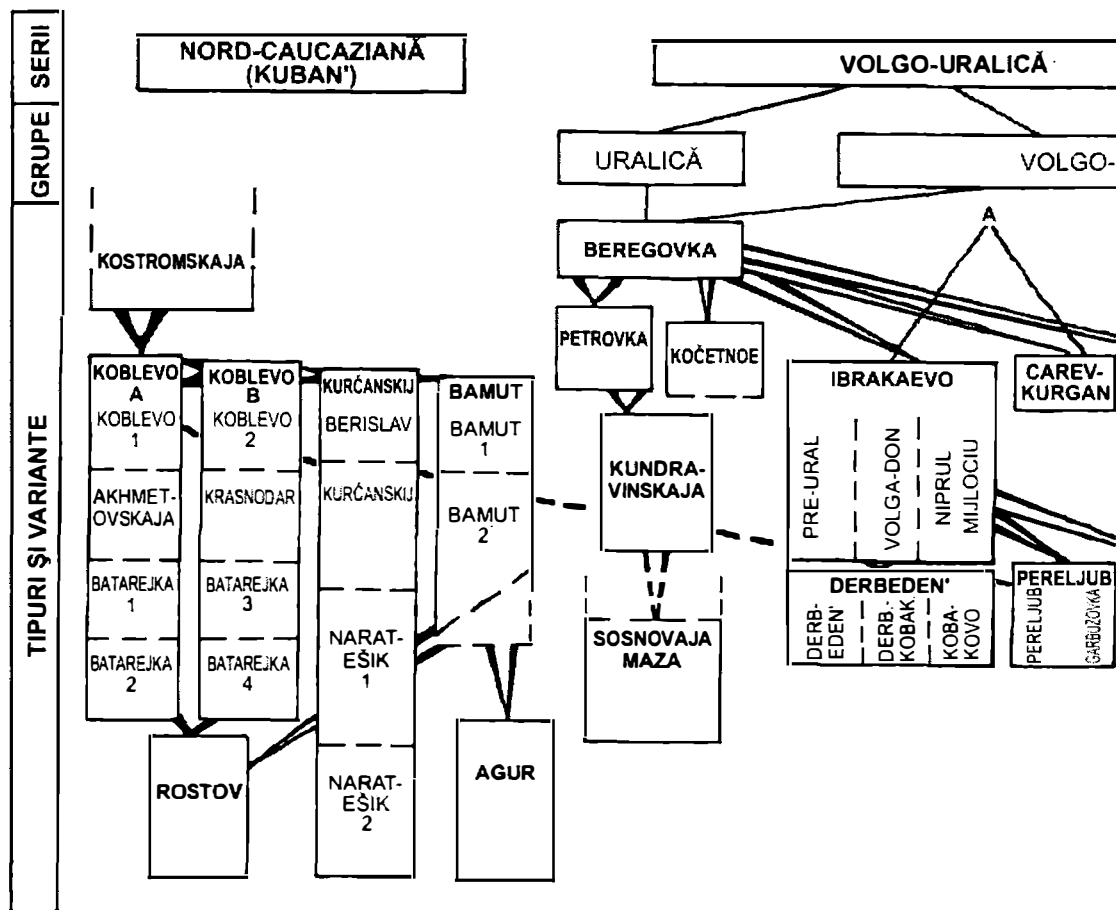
SERII
GRUPE
TIPURI ŞI VARIANTE

NORD-CAUCAZIANĂ (KUBAN')

VOLGO-URALICĂ

URALICĂ

VOLGO-

KOSTROMSKAJA

BEREGOVKA

A

PETROVKA

KOČETNOE

IBRAKAEVO

CAREV-KURGAN

KOBLEVO A
KOBLEVO 1
AKHMET-OVSKAJA
BATAREJKA 1
BATAREJKA 2

KOBLEVO B
KOBLEVO 2
KRASNODAR
BATAREJKA 3
BATAREJKA 4

KURČANSKIJ
BERISLAV
KURČANSKIJ
NARAT-EŠIK 1
NARAT-EŠIK 2

BAMUT
BAMUT 1
BAMUT 2

KUNDRA-VINSKAJA

PRE-URAL
VOLGA-DON
NIPRUL MIJLOCIU

DERBEDEN'
DERB-EDEN'
DERB.-KOBAK
KOBA-KOVO

PERELJUB
PERELJUB
GARBUZOVKA

SOSNOVAJA MAZA

ROSTOV

AGUR